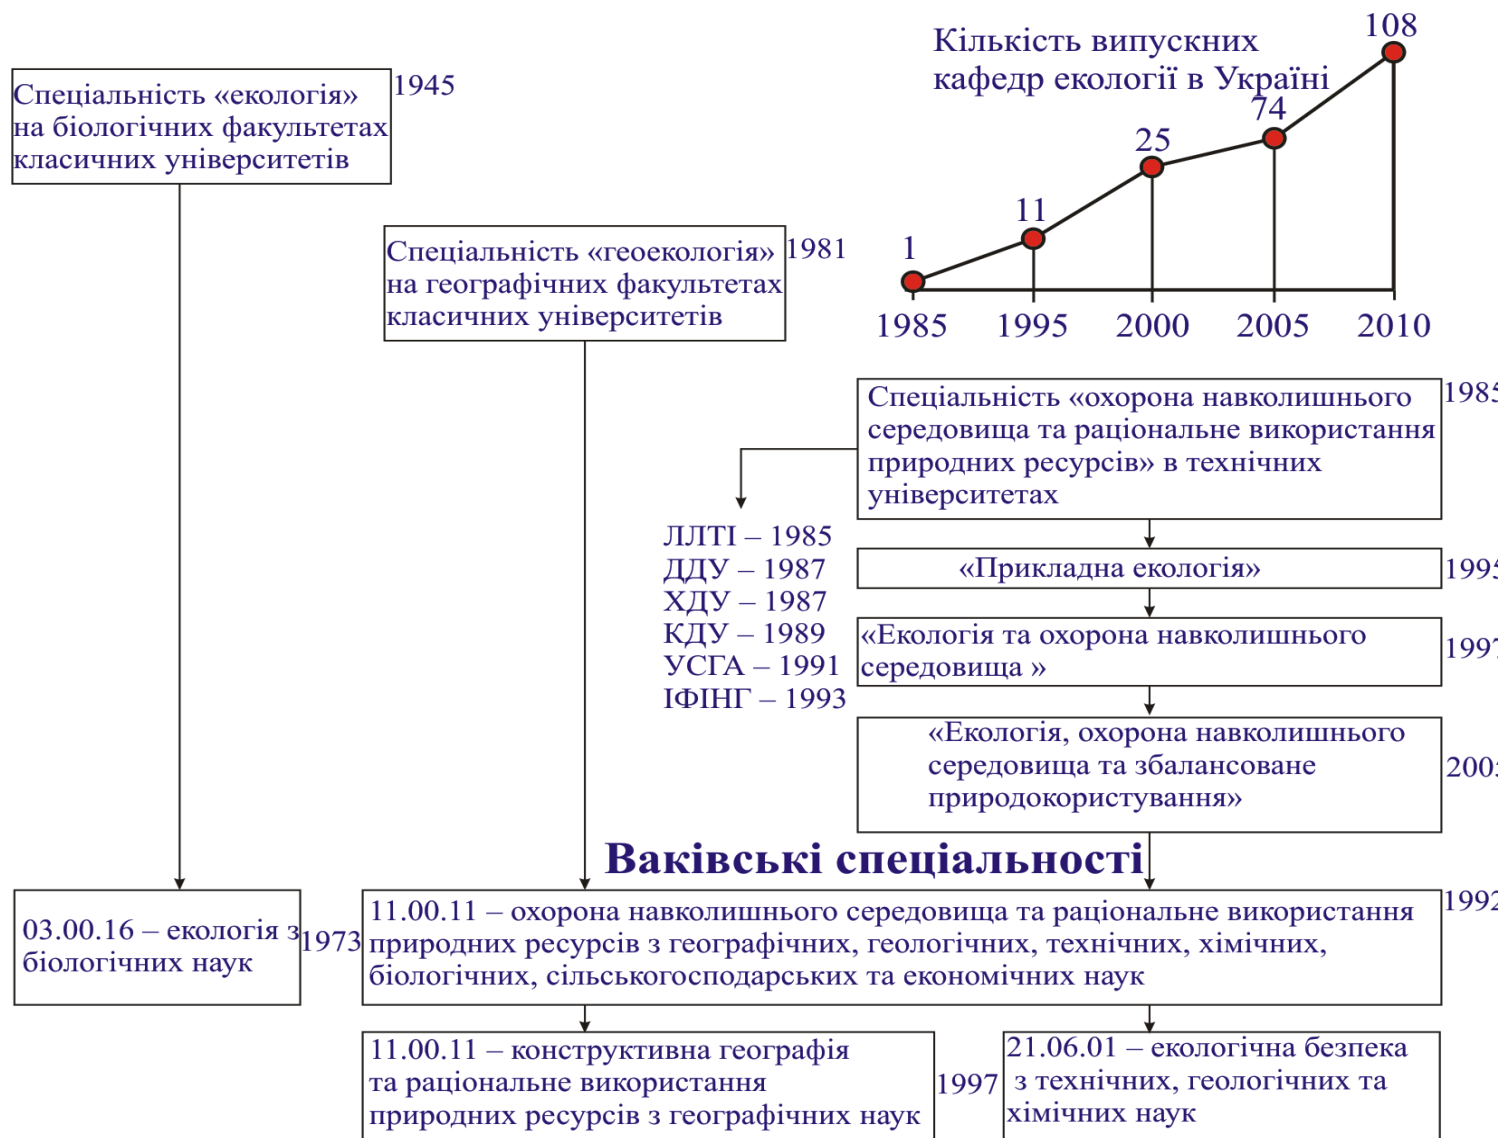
Кількість випускних кафедр екології в Україні

108

74

25

11

1

1985 1995 2000 2005 2010

Спеціальність «екологія» на біологічних факультетах класичних університетів

1945

Спеціальність «геоекологія» на географічних факультетах класичних університетів

1981

Спеціальність «охорона навколишнього середовища та раціональне використання природних ресурсів» в технічних університетах

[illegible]

ЛЛТІ – 1985
ДДУ – 1987
ХДУ – 1987
КДУ – 1989
УСГА – 1991
ІФІНГ – 1993

«Прикладна екологія»

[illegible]

«Екологія та охорона навколишнього середовища »

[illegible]

«Екологія, охорона навколишнього середовища та збалансоване природокористування»

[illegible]

Ваківські спеціальності

03.00.16 – екологія з біологічних наук

1973

11.00.11 – охорона навколишнього середовища та раціональне використання природних ресурсів з географічних, геологічних, технічних, хімічних, біологічних, сільськогосподарських та економічних наук

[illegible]

11.00.11 – конструктивна географія та раціональне використання природних ресурсів з географічних наук

1997

21.06.01 – екологічна безпека з технічних, геологічних та хімічних наук